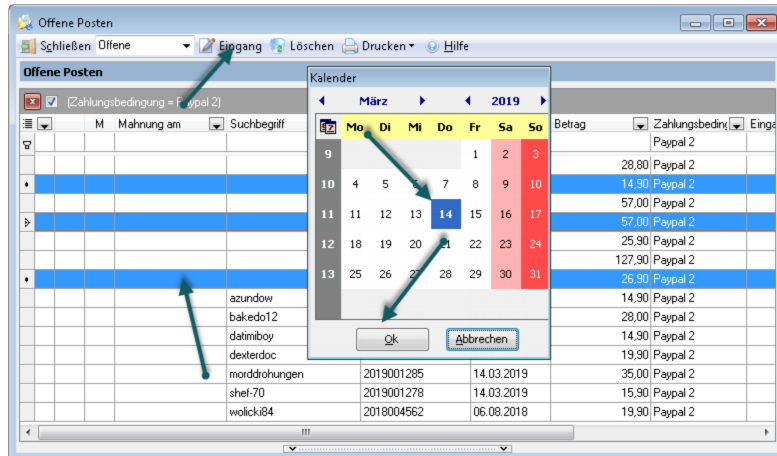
Offene Posten

Schließen Offene Eingang Löschen Drucken Hilfe

Offene Posten

(Zahlungsbedingung = Paypal 2)

M Mahnung am Suchbegriff Betrag Zahlungsbeding Einga

Kalender

März 2019

| | Mo | Di | Mi | Do | Fr | Sa | So |
|---|---|---|---|---|---|---|---|
| 9 | | | | | 1 | 2 | 3 |
| 10 | 4 | 5 | 6 | 7 | 8 | 9 | 10 |
| 11 | 11 | 12 | 13 | 14 | 15 | 16 | 17 |
| 12 | 18 | 19 | 20 | 21 | 22 | 23 | 24 |
| 13 | 25 | 26 | 27 | 28 | 29 | 30 | 31 |

Ok Abbrechen

| Suchbegriff | | | Betrag | Zahlungsbeding |
|---|---|---|---|---|
| | | | | Paypal 2 |
| | | | 28,80 | Paypal 2 |
| | | | 14,90 | Paypal 2 |
| | | | 57,00 | Paypal 2 |
| | | | 57,00 | Paypal 2 |
| | | | 25,90 | Paypal 2 |
| | | | 127,90 | Paypal 2 |
| | | | 26,90 | Paypal 2 |
| azundow | | | 14,90 | Paypal 2 |
| bakedo12 | | | 28,00 | Paypal 2 |
| datimiboy | | | 14,90 | Paypal 2 |
| dexterdoc | | | 19,90 | Paypal 2 |
| morddrohungen | 2019001285 | 14.03.2019 | 35,00 | Paypal 2 |
| shef-70 | 2019001278 | 14.03.2019 | 15,90 | Paypal 2 |
| wolicki84 | 2018004562 | 06.08.2018 | 19,90 | Paypal 2 |